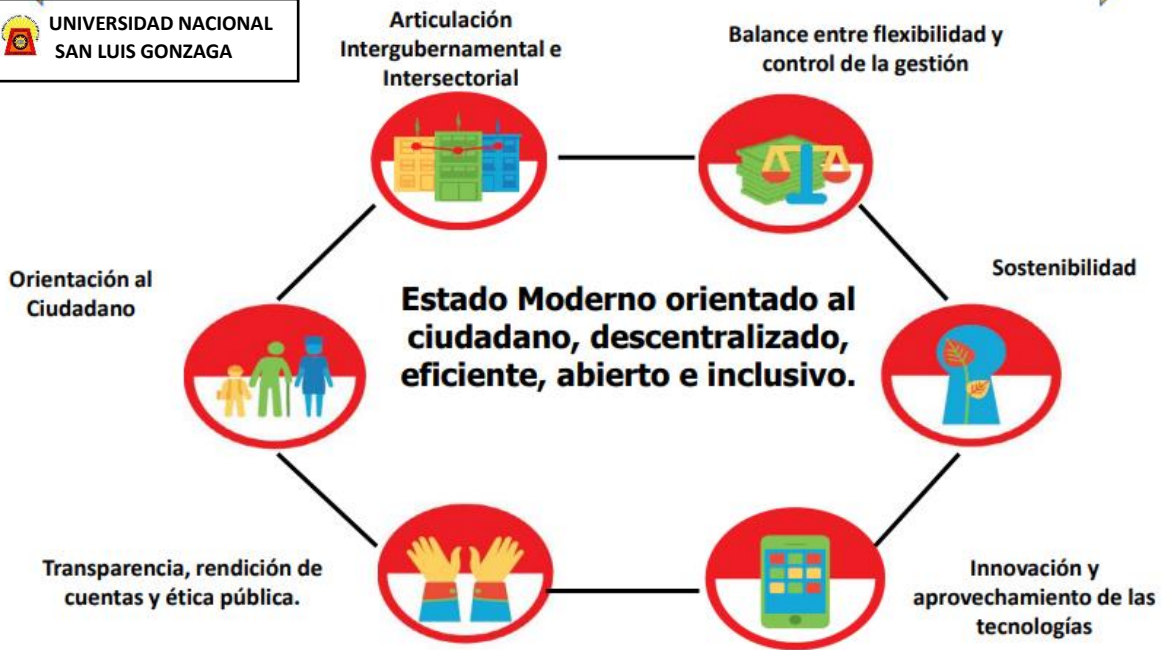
UNIVERSIDAD NACIONAL SAN LUIS GONZAGA

Articulación Intergubernamental e Intersectorial

Balance entre flexibilidad y control de la gestión

Orientación al Ciudadano

Estado Moderno orientado al ciudadano, descentralizado, eficiente, abierto e inclusivo.

Sostenibilidad

Transparencia, rendición de cuentas y ética pública.

Innovación y aprovechamiento de las tecnologías